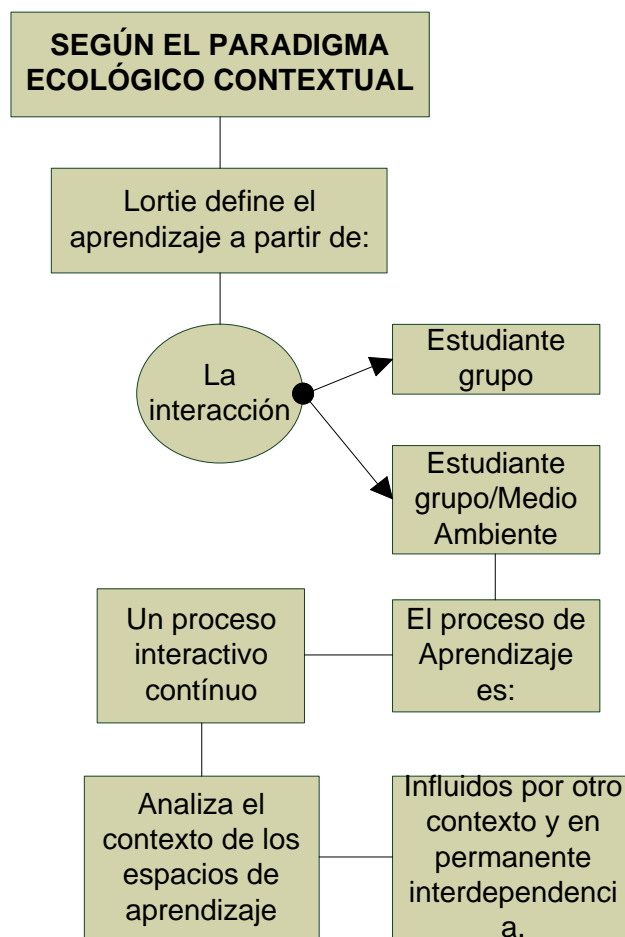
SEGÚN EL PARADIGMA ECOLÓGICO CONTEXTUAL

Lortie define el aprendizaje a partir de:

La interacción

Estudiante grupo

Estudiante grupo/Medio Ambiente

El proceso de Aprendizaje es:

Un proceso interactivo contínuo

Analiza el contexto de los espacios de aprendizaje

Influidos por otro contexto y en permanente interdependencia.